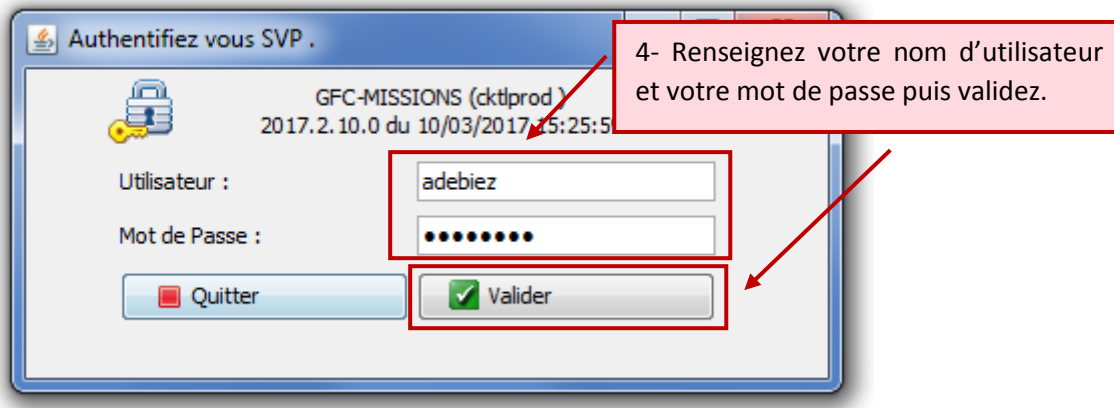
Authentifiez vous SVP .

GFC-MISSIONS (cktlprod )
2017.2.10.0 du 10/03/2017 15:25:5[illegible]

4- Renseignez votre nom d'utilisateur et votre mot de passe puis validez.

Utilisateur : adebiez

Mot de Passe : ••••••••

Quitter

Valider